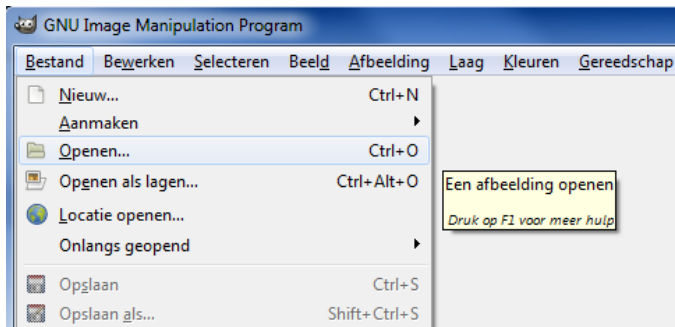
GNU Image Manipulation Program

Bestand Bewerken Selecteren Beeld Afbeelding Laag Kleuren Gereedschap

Nieuw... Ctrl+N
Aanmaken
Openen... Ctrl+O
Openen als lagen... Ctrl+Alt+O
Locatie openen...
Onlangs geopend
Opslaan Ctrl+S
Opslaan als... Shift+Ctrl+S

Een afbeelding openen
Druk op F1 voor meer hulp